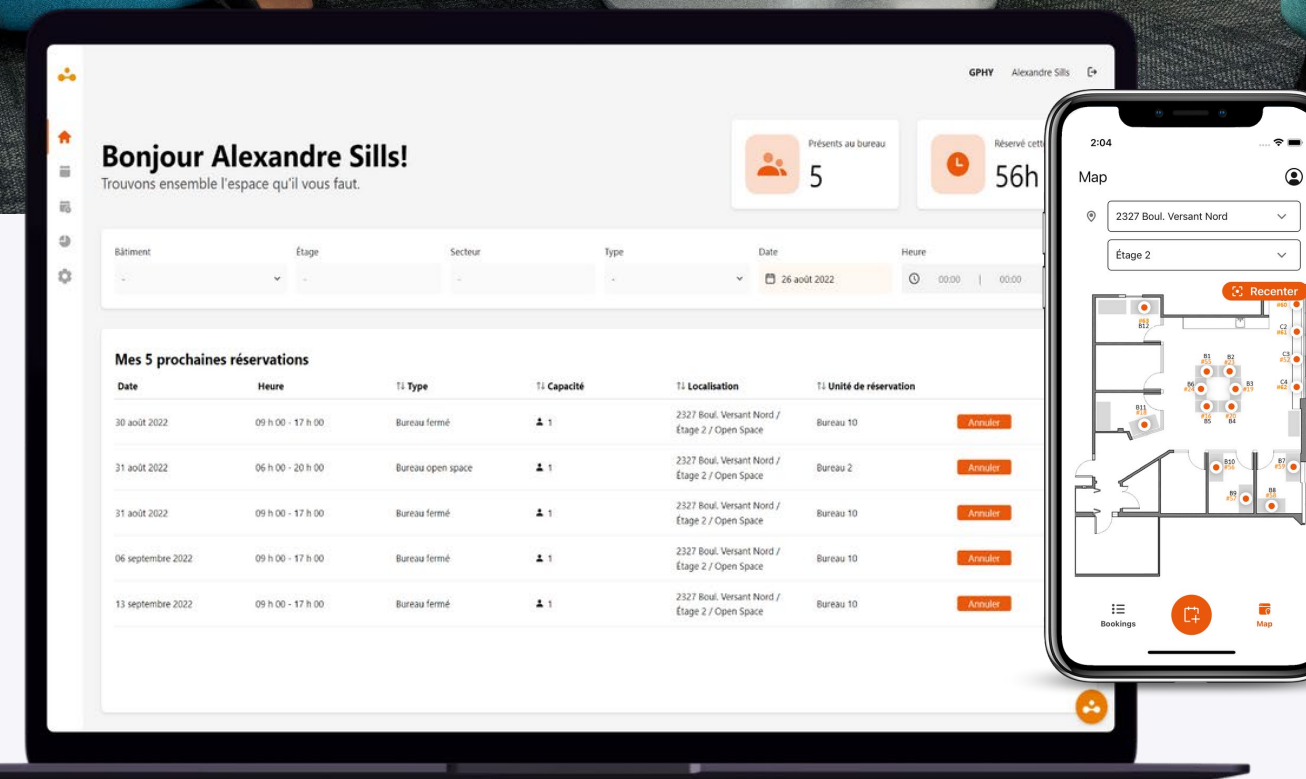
GPHY Alexandre Sills

Bonjour Alexandre Sills!
Trouvons ensemble l'espace qu'il vous faut.

Présents au bureau
5

Réservé cett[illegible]
56h

Bâtiment
-
Étage
-
Secteur
-
Type
-
Date
26 août 2022
Heure
00:00 | 00:00

Mes 5 prochaines réservations

| Date | Heure | Type | Capacité | Localisation | Unité de réservation | |
|---|---|---|---|---|---|---|
| 30 août 2022 | 09 h 00 - 17 h 00 | Bureau fermé | 1 | 2327 Boul. Versant Nord / Étage 2 / Open Space | Bureau 10 | Annuler |
| 31 août 2022 | 06 h 00 - 20 h 00 | Bureau open space | 1 | 2327 Boul. Versant Nord / Étage 2 / Open Space | Bureau 2 | Annuler |
| 31 août 2022 | 09 h 00 - 17 h 00 | Bureau fermé | 1 | 2327 Boul. Versant Nord / Étage 2 / Open Space | Bureau 10 | Annuler |
| 06 septembre 2022 | 09 h 00 - 17 h 00 | Bureau fermé | 1 | 2327 Boul. Versant Nord / Étage 2 / Open Space | Bureau 10 | Annuler |
| 13 septembre 2022 | 09 h 00 - 17 h 00 | Bureau fermé | 1 | 2327 Boul. Versant Nord / Étage 2 / Open Space | Bureau 10 | Annuler |

2:04
Map
2327 Boul. Versant Nord
Étage 2
Recenter
B12 B1 B2 B3 B4 B5 B6 B11 B10 B9 B8 B7 C2 C3 C4
Bookings
Map